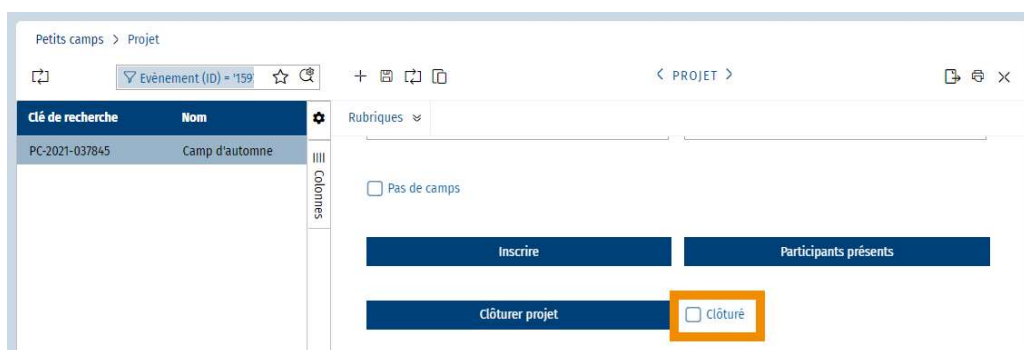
Petits camps > Projet

Evènement (ID) = '159'

< PROJET >

| Clé de recherche | Nom |
|---|---|
| PC-2021-037845 | Camp d'automne |

Colonnes

Rubriques

Pas de camps

Inscrire

Participants présents

Clôturer projet

Clôturé